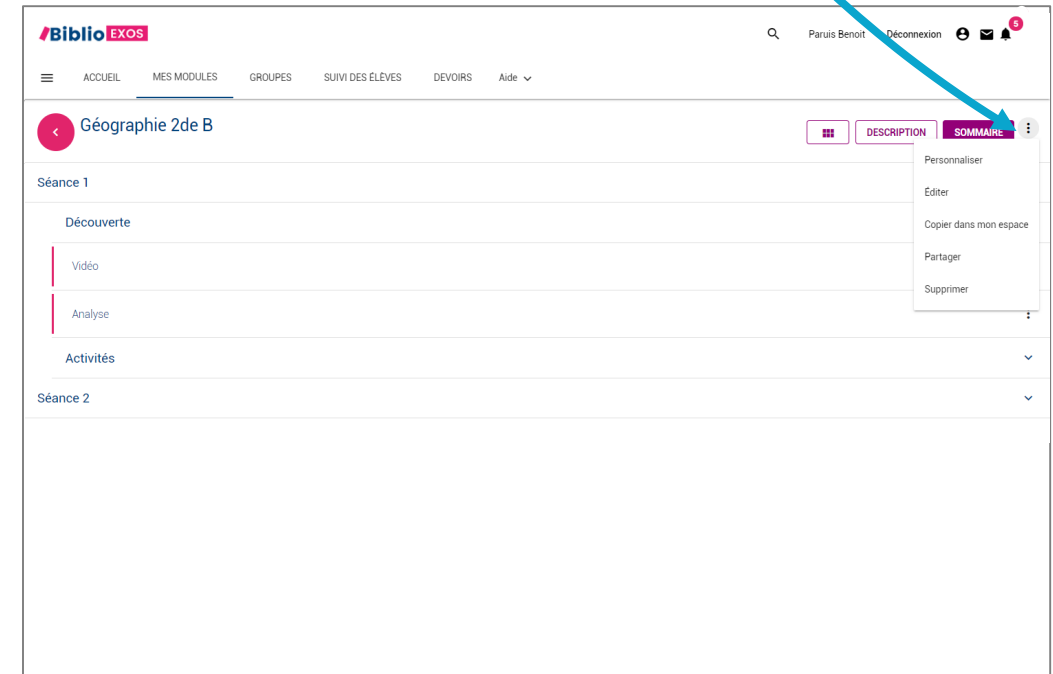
Biblio EXOS

Paruis Benoit Déconnexion 5

ACCUEIL MES MODULES GROUPES SUIVI DES ÉLÈVES DEVOIRS Aide

Géographie 2de B

DESCRIPTION SOMMAIRE

Personnaliser
Éditer
Copier dans mon espace
Partager
Supprimer

Séance 1

Découverte

Vidéo

Analyse

Activités

Séance 2